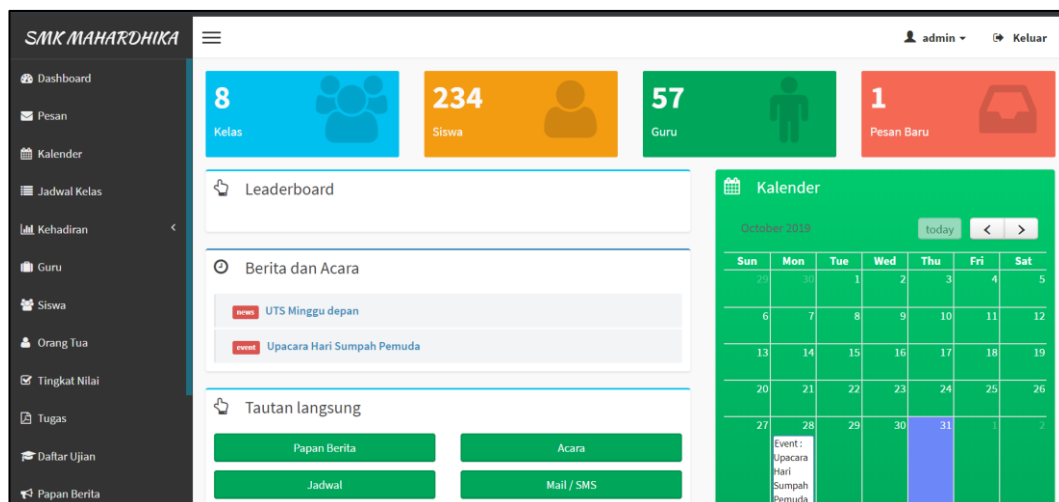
SMK MAHARDHIKA

admin ▾ Keluar

Dashboard
Pesan
Kalender
Jadwal Kelas
Kehadiran
Guru
Siswa
Orang Tua
Tingkat Nilai
Tugas
Daftar Ujian
Papan Berita

8
Kelas

234
Siswa

57
Guru

1
Pesan Baru

Leaderboard

Berita dan Acara

news UTS Minggu depan

event Upacara Hari Sumpah Pemuda

Tautan langsung

Papan Berita
Acara
Jadwal
Mail / SMS

Kalender

October 2019

today < >

| Sun | Mon | Tue | Wed | Thu | Fri | Sat |
|---|---|---|---|---|---|---|
| 29 | 30 | 1 | 2 | 3 | 4 | 5 |
| 6 | 7 | 8 | 9 | 10 | 11 | 12 |
| 13 | 14 | 15 | 16 | 17 | 18 | 19 |
| 20 | 21 | 22 | 23 | 24 | 25 | 26 |
| 27 | 28 Event : Upacara Hari Sumpah Pemuda | 29 | 30 | 31 | 1 | 2 |